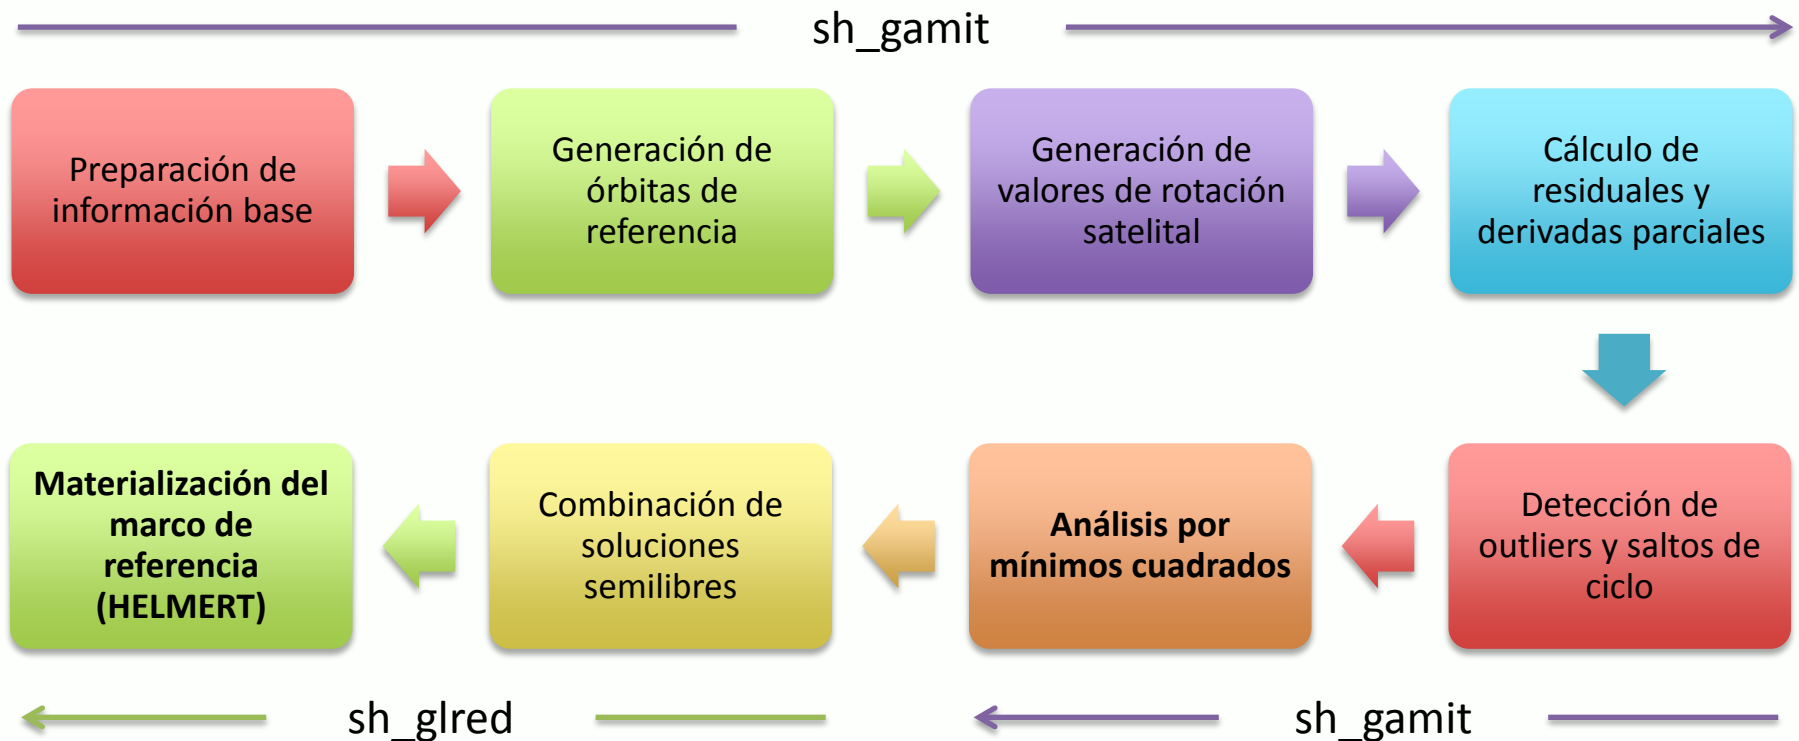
sh_gamit

Preparación de información base

Generación de órbitas de referencia

Generación de valores de rotación satelital

Cálculo de residuales y derivadas parciales

Detección de outliers y saltos de ciclo

Análisis por mínimos cuadrados

Combinación de soluciones semilibres

Materialización del marco de referencia (HELMERT)

sh_glred

sh_gamit